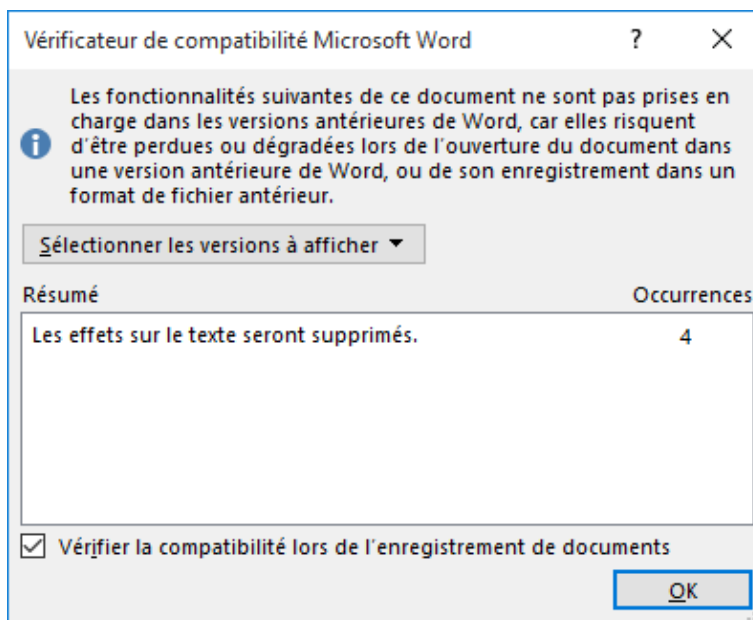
Vérificateur de compatibilité Microsoft Word

?

×

Les fonctionnalités suivantes de ce document ne sont pas prises en charge dans les versions antérieures de Word, car elles risquent d'être perdues ou dégradées lors de l'ouverture du document dans une version antérieure de Word, ou de son enregistrement dans un format de fichier antérieur.

Sélectionner les versions à afficher ▼

| Résumé | Occurrences |
|---|---|
| Les effets sur le texte seront supprimés. | 4 |

☑ Vérifier la compatibilité lors de l'enregistrement de documents

OK